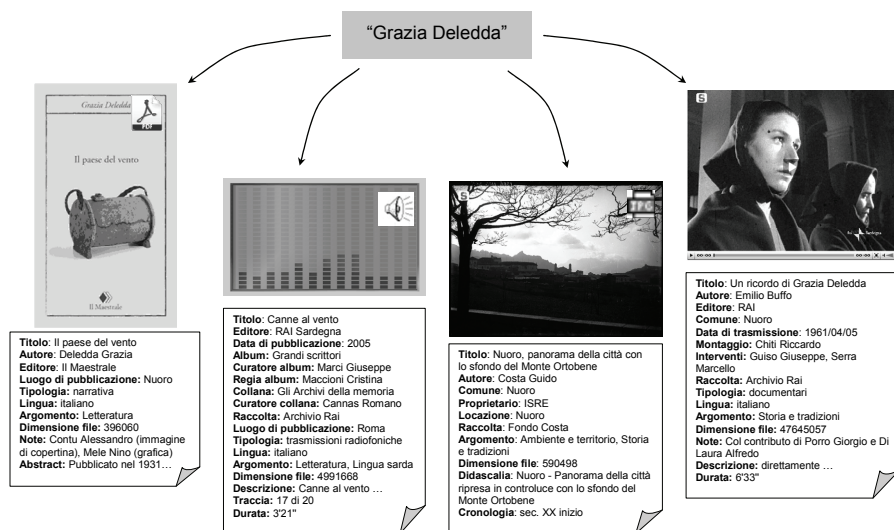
"Grazia Deledda"

Grazia Deledda

PDF

Il paese del vento

Il Maestrale

Titolo: Il paese del vento
Autore: Deledda Grazia
Editore: Il Maestrale
Luogo di pubblicazione: Nuoro
Tipologia: narrativa
Lingua: italiano
Argomento: Letteratura
Dimensione file: 396060
Note: Contu Alessandro (immagine di copertina), Mele Nino (grafica)
Abstract: Pubblicato nel 1931…

Titolo: Canne al vento
Editore: RAI Sardegna
Data di pubblicazione: 2005
Album: Grandi scrittori
Curatore album: Marci Giuseppe
Regia album: Maccioni Cristina
Collana: Gli Archivi della memoria
Curatore collana: Cannas Romano
Raccolta: Archivio Rai
Luogo di pubblicazione: Roma
Tipologia: trasmissioni radiofoniche
Lingua: italiano
Argomento: Letteratura, Lingua sarda
Dimensione file: 4991668
Descrizione: Canne al vento …
Traccia: 17 di 20
Durata: 3'21"

Titolo: Nuoro, panorama della città con lo sfondo del Monte Ortobene
Autore: Costa Guido
Comune: Nuoro
Proprietario: ISRE
Locazione: Nuoro
Raccolta: Fondo Costa
Argomento: Ambiente e territorio, Storia e tradizioni
Dimensione file: 590498
Didascalia: Nuoro - Panorama della città ripresa in controluce con lo sfondo del Monte Ortobene
Cronologia: sec. XX inizio

Titolo: Un ricordo di Grazia Deledda
Autore: Emilio Buffo
Editore: RAI
Comune: Nuoro
Data di trasmissione: 1961/04/05
Montaggio: Chiti Riccardo
Interventi: Guiso Giuseppe, Serra Marcello
Raccolta: Archivio Rai
Tipologia: documentari
Lingua: italiano
Argomento: Storia e tradizioni
Dimensione file: 47645057
Note: Col contributo di Porro Giorgio e Di Laura Alfredo
Descrizione: direttamente …
Durata: 6'33"